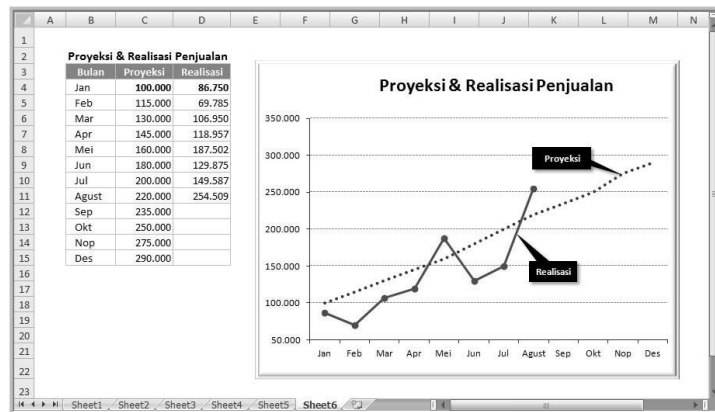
| | A | B | C | D | E | F | G | H | I | J | K | L | M | N |
|---|---|---|---|---|---|---|---|---|---|---|---|---|---|---|
| 1 | | | | | | | | | | | | | | |
| 2 | | Proyeksi & Realisasi Penjualan | | | | | | | | | | | | |
| 3 | | Bulan | Proyeksi | Realisasi | | | | | | | | | | |
| 4 | | Jan | 100.000 | 86.750 | | | | | | | | | | |
| 5 | | Feb | 115.000 | 69.785 | | | | | | | | | | |
| 6 | | Mar | 130.000 | 106.950 | | | | | | | | | | |
| 7 | | Apr | 145.000 | 118.957 | | | | | | | | | | |
| 8 | | Mei | 160.000 | 187.502 | | | | | | | | | | |
| 9 | | Jun | 180.000 | 129.875 | | | | | | | | | | |
| 10 | | Jul | 200.000 | 149.587 | | | | | | | | | | |
| 11 | | Agust | 220.000 | 254.509 | | | | | | | | | | |
| 12 | | Sep | 235.000 | | | | | | | | | | | |
| 13 | | Okt | 250.000 | | | | | | | | | | | |
| 14 | | Nop | 275.000 | | | | | | | | | | | |
| 15 | | Des | 290.000 | | | | | | | | | | | |
| 16 | | | | | | | | | | | | | | |
| 17 | | | | | | | | | | | | | | |
| 18 | | | | | | | | | | | | | | |
| 19 | | | | | | | | | | | | | | |
| 20 | | | | | | | | | | | | | | |
| 21 | | | | | | | | | | | | | | |
| 22 | | | | | | | | | | | | | | |
| 23 | | | | | | | | | | | | | | |

Proyeksi & Realisasi Penjualan

350.000
300.000
250.000
200.000
150.000
100.000
50.000

Jan Feb Mar Apr Mei Jun Jul Agust Sep Okt Nop Des

Proyeksi

Realisasi

Sheet1 Sheet2 Sheet3 Sheet4 Sheet5 Sheet6